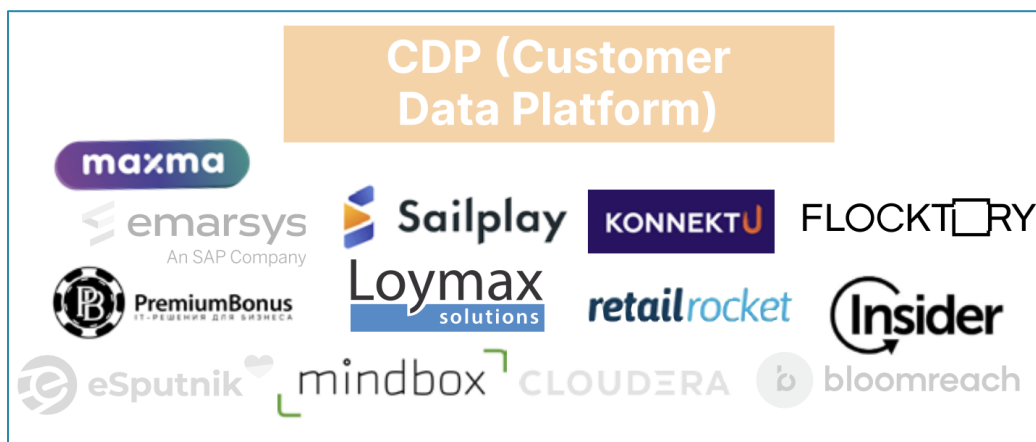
CDP (Customer Data Platform)

maxma

emarsys
An SAP Company

Sailplay

KONNEKTU

FLOCKTORY

PB PremiumBonus
IT-РЕШЕНИЯ ДЛЯ БИЗНЕСА

Loymax
solutions

retailrocket

Insider

eSputnik

mindbox

CLOUDERA

bloomreach